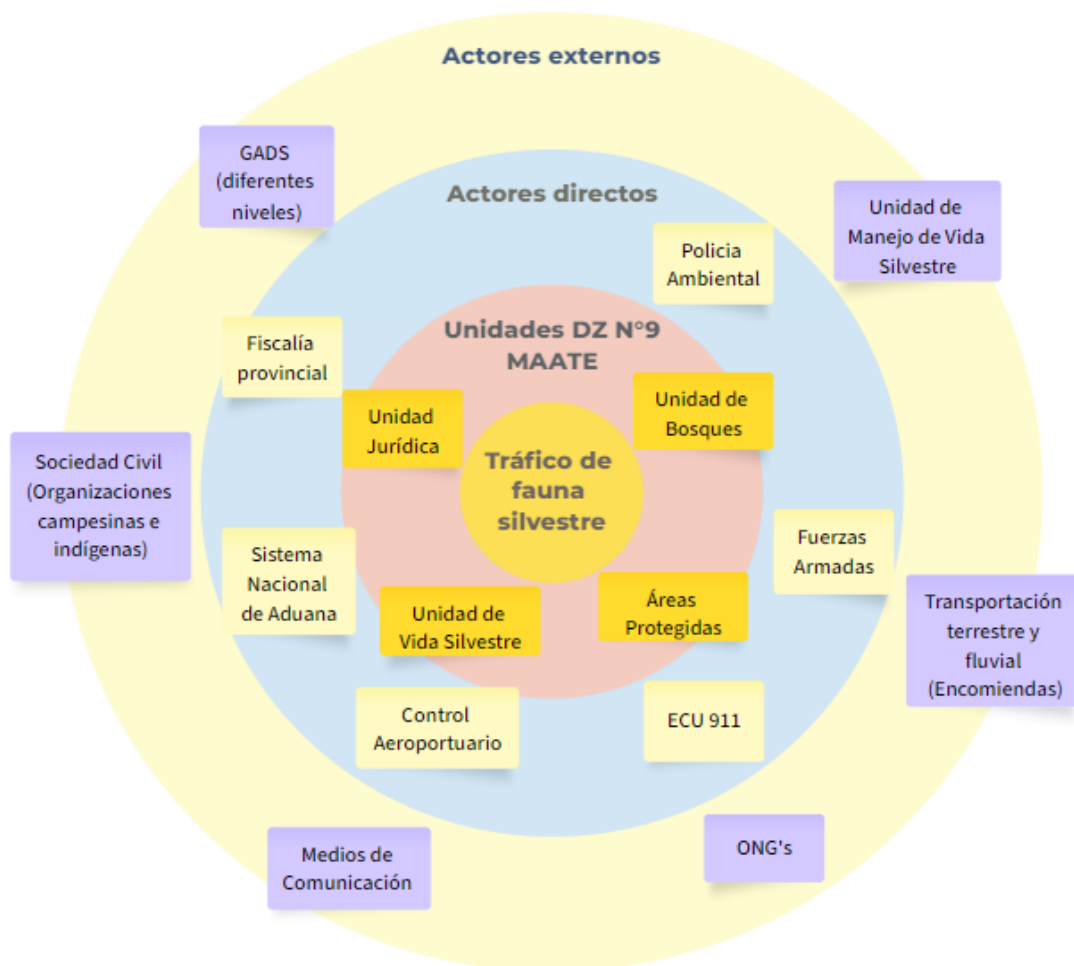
Actores externos

GADS (diferentes niveles)

Actores directos

Unidad de Manejo de Vida Silvestre

Policia Ambiental

Fiscalía provincial

Unidades DZ N°9 MAATE

Unidad Jurídica

Unidad de Bosques

Tráfico de fauna silvestre

Sociedad Civil (Organizaciones campesinas e indígenas)

Fuerzas Armadas

Sistema Nacional de Aduana

Unidad de Vida Silvestre

Áreas Protegidas

Transportación terrestre y fluvial (Encomiendas)

Control Aeroportuario

ECU 911

Medios de Comunicación

ONG's